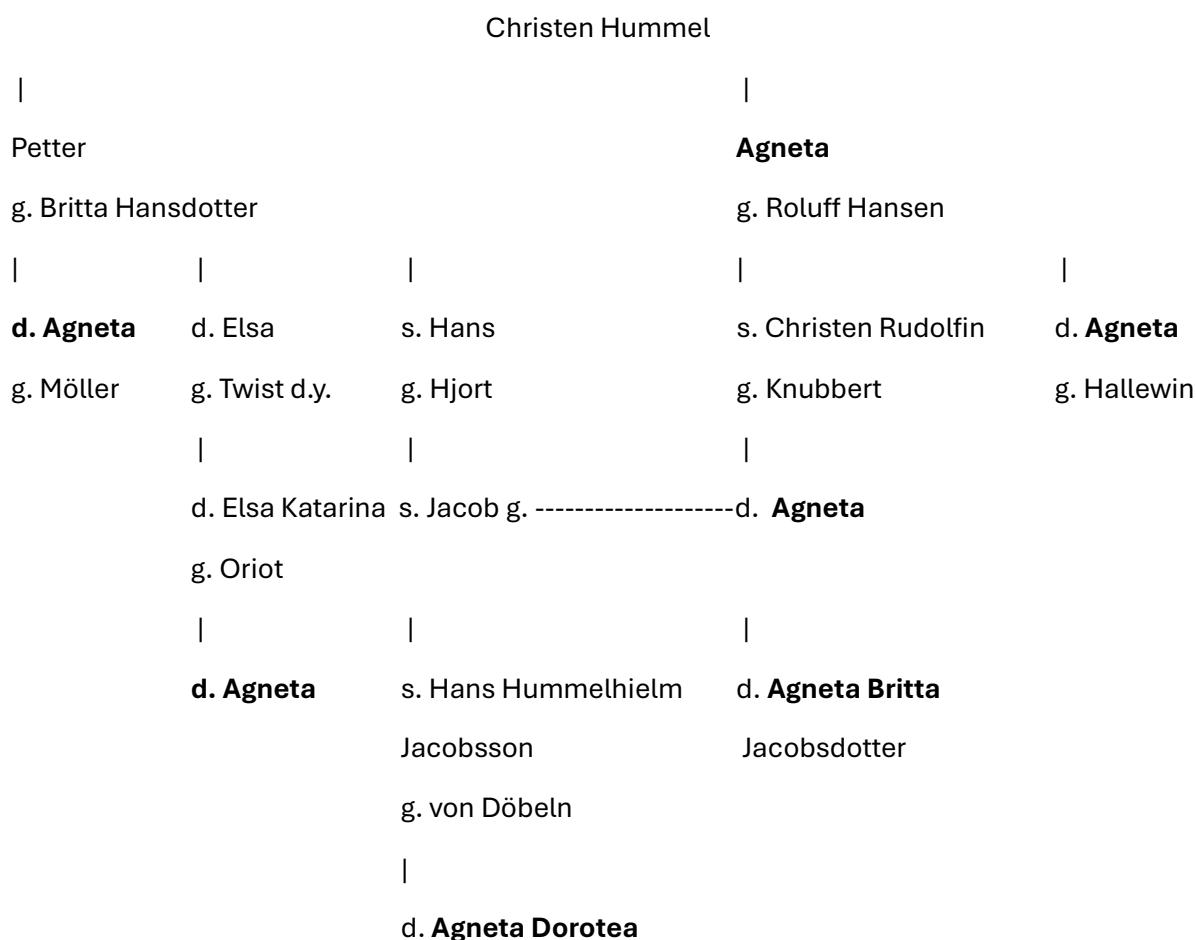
Christen Hummel

|
|

Petter
g. Britta Hansdotter

Agneta
g. Roluff Hansen

| | | | |

d. Agneta g. Möller

d. Elsa g. Twist d.y.

s. Hans g. Hjort

s. Christen Rudolfin g. Knubbert

d. Agneta g. Hallewin

| | |

d. Elsa Katarina g. Oriot

s. Jacob g. --------------------d. Agneta

| | |

d. Agneta

s. Hans Hummelhielm Jacobsson g. von Döbeln

d. Agneta Britta Jacobsdotter

|

d. Agneta Dorotea